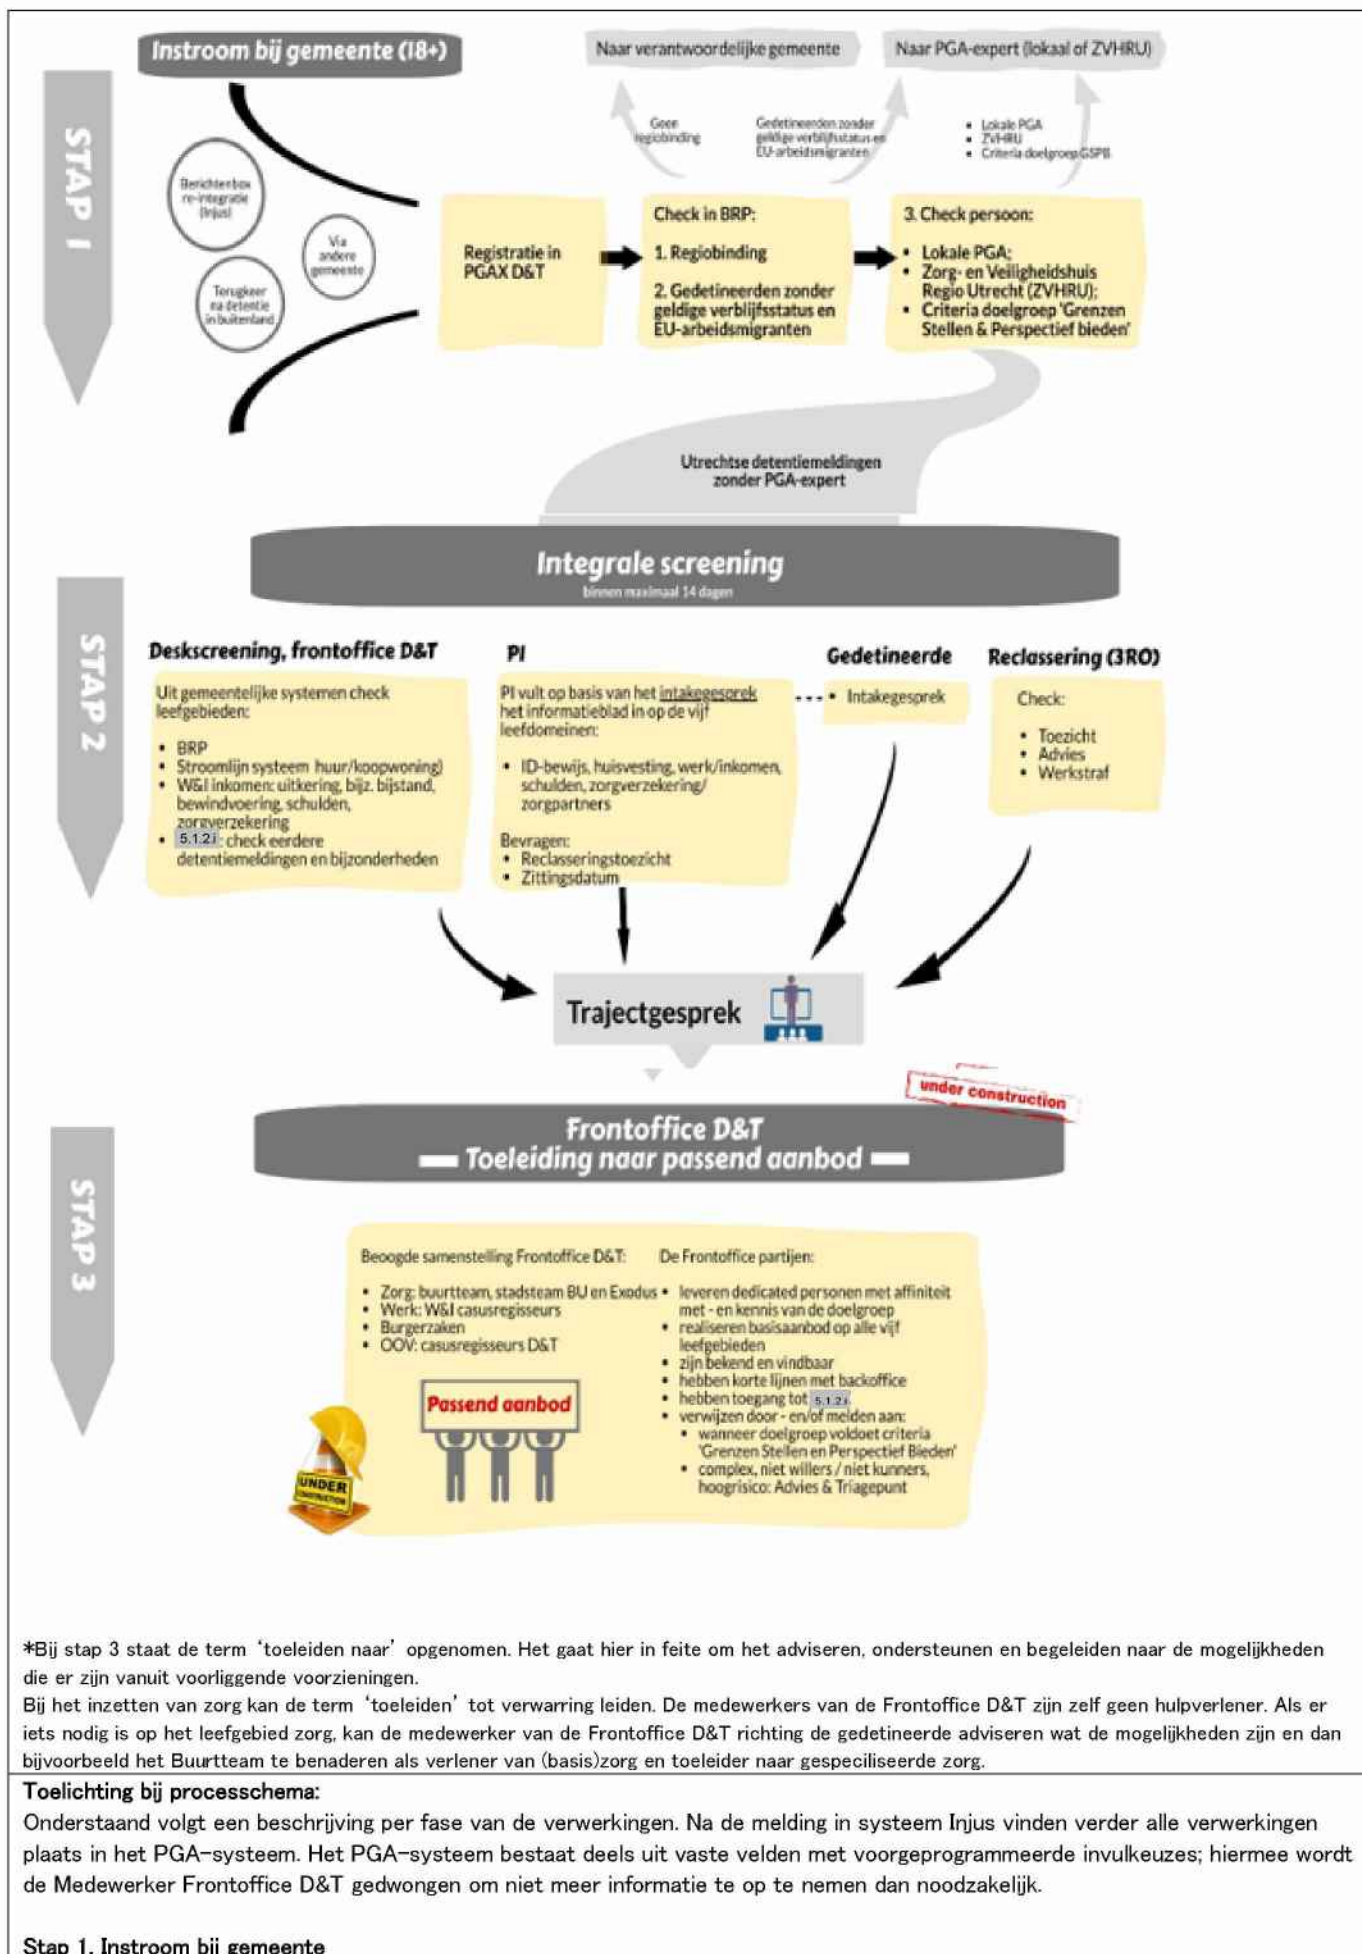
STAP 1

Instroom bij gemeente (18+)

Naar verantwoordelijke gemeente

Naar PGA-expert (lokaal of ZVHRU)

Geen regiobinding

Gedetineerden zonder geldige verblijfsstatus en EU-arbeidsmigranten

- Lokale PGA
- ZVHRU
- Criteria doelgroep GSPB

Berichtenbox re-integratie (Injus)

Via andere gemeente

Terugkeer na detentie in buitenland

Registratie in PGAX D&T

Check in BRP:

1. Regiobinding

2. Gedetineerden zonder geldige verblijfsstatus en EU-arbeidsmigranten

3. Check persoon:

- Lokale PGA;
- Zorg- en Veiligheidshuis Regio Utrecht (ZVHRU);
- Criteria doelgroep 'Grenzen Stellen & Perspectief bieden'

Utrechtse detentiemeldingen zonder PGA-expert

Integrale screening
binnen maximaal 14 dagen

STAP 2

Deskscreening, frontoffice D&T

Uit gemeentelijke systemen check leefgebieden:

- BRP
- Stroomlijn systeem huur/koopwoning)
- W&I inkomen: uitkering, bijz. bijstand, bewindvoering, schulden, zorgverzekering
- 5.1.2.i check eerdere detentiemeldingen en bijzonderheden

PI

PI vult op basis van het intakegesprek het informatieblad in op de vijf leefdomeinen:

- ID-bewijs, huisvesting, werk/inkomen, schulden, zorgverzekering/ zorgpartners

Bevragen:
- Reclasseringstoezicht
- Zittingsdatum

Gedetineerde

- Intakegesprek

Reclassering (3RO)

Check:

- Toezicht
- Advies
- Werkstraf

Trajectgesprek

under construction

Frontoffice D&T
Toeleiding naar passend aanbod

STAP 3

Beoogde samenstelling Frontoffice D&T:

- Zorg: buurtteam, stadsteam BU en Exodus
- Werk: W&I casusregisseurs
- Burgerzaken
- OOV: casusregisseurs D&T

Passend aanbod

UNDER CONSTRUCTION

De Frontoffice partijen:

- leveren dedicated personen met affiniteit met - en kennis van de doelgroep
- realiseren basisaanbod op alle vijf leefgebieden
- zijn bekend en vindbaar
- hebben korte lijnen met backoffice
- hebben toegang tot 5.1.2.i
- verwijzen door - en/of melden aan:
  - wanneer doelgroep voldoet criteria 'Grenzen Stellen en Perspectief Bieden'
  - complex, niet willers / niet kunners, hoogrisico: Advies & Triagepunt

*Bij stap 3 staat de term 'toeleiden naar' opgenomen. Het gaat hier in feite om het adviseren, ondersteunen en begeleiden naar de mogelijkheden die er zijn vanuit voorliggende voorzieningen.
Bij het inzetten van zorg kan de term 'toeleiden' tot verwarring leiden. De medewerkers van de Frontoffice D&T zijn zelf geen hulpverlener. Als er iets nodig is op het leefgebied zorg, kan de medewerker van de Frontoffice D&T richting de gedetineerde adviseren wat de mogelijkheden zijn en dan bijvoorbeeld het Buurtteam te benaderen als verlener van (basis)zorg en toeleider naar gespeciliseerde zorg.

Toelichting bij processchema:
Onderstaand volgt een beschrijving per fase van de verwerkingen. Na de melding in systeem Injus vinden verder alle verwerkingen plaats in het PGA-systeem. Het PGA-systeem bestaat deels uit vaste velden met voorgeprogrammeerde invulkeuzes; hiermee wordt de Medewerker Frontoffice D&T gedwongen om niet meer informatie te op te nemen dan noodzakelijk.

Stap 1. Instroom bij gemeente